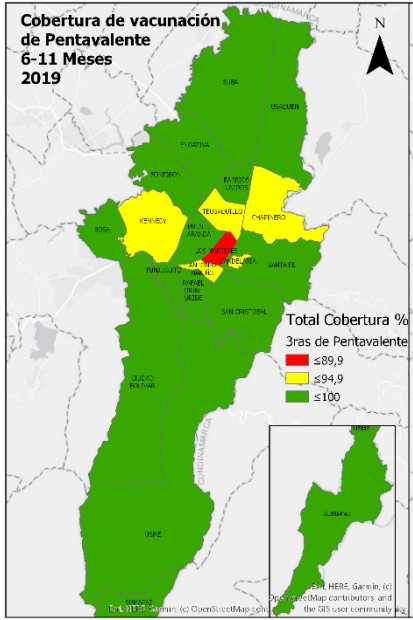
Cobertura de vacunación de Pentavalente 6-11 Meses 2019

N

CUNDINAMARCA

SUBA

USAQUEN

ENGATIVA

FONTIBON

BARRIOS UNIDOS

TEUSAQUILLO

CHAPINERO

KENNEDY

BOSA

PUENTE ARANDA

LOS MARTIRES

SANTA FE

CANDELARIA

ANTONIO NARIÑO

TUNJUELITO

RAFAEL URIBE URIBE

SAN CRISTOBAL

Total Cobertura %

3ras de Pentavalente

≤89,9

≤94,9

≤100

CIUDAD BOLIVAR

CUNDINAMARCA

USME

SUMAPAZ

USME

SUMAPAZ

Esri, HERE, Garmin, (c) OpenStreetMap contributors

Esri, HERE, Garmin, (c) OpenStreetMap contributors and the GIS user community